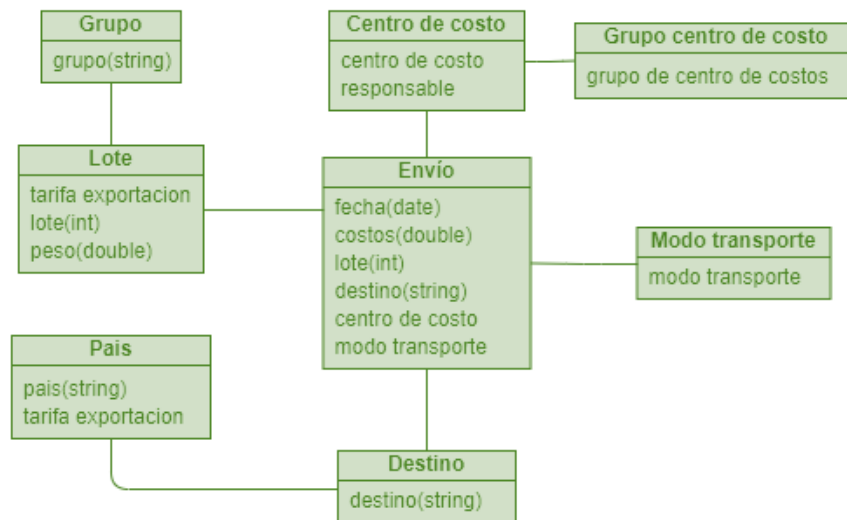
Grupo
grupo(string)

Centro de costo
centro de costo
responsable

Grupo centro de costo
grupo de centro de costos

Lote
tarifa exportacion
lote(int)
peso(double)

Envío
fecha(date)
costos(double)
lote(int)
destino(string)
centro de costo
modo transporte

Modo transporte
modo transporte

Pais
pais(string)
tarifa exportacion

Destino
destino(string)